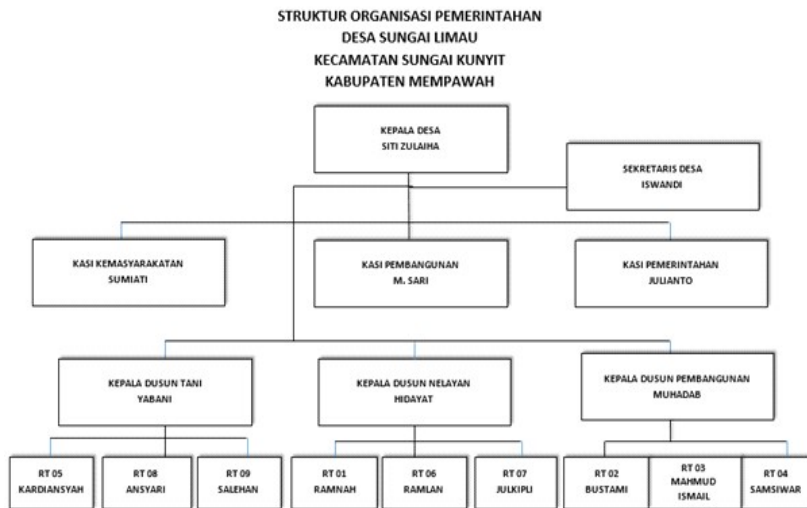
STRUKTUR ORGANISASI PEMERINTAHAN
DESA SUNGAI LIMAU
KECAMATAN SUNGAI KUNYIT
KABUPATEN MEMPAWAH

KEPALA DESA
SITI ZULAIHA

SEKRETARIS DESA
ISWANDI

KASI KEMASYARAKATAN
SUMIATI

KASI PEMBANGUNAN
M. SARI

KASI PEMERINTAHAN
JULIANTO

KEPALA DUSUN TANI
YABANI

KEPALA DUSUN NELAYAN
HIDAYAT

KEPALA DUSUN PEMBANGUNAN
MUHADAB

RT 05
KARDIANSYAH

RT 08
ANSYARI

RT 09
SALEHAN

RT 01
RAMNAH

RT 06
RAMLAN

RT 07
JULKIPLI

RT 02
BUSTAMI

RT 03
MAHMUD
ISMAIL

RT 04
SAMSIWAR